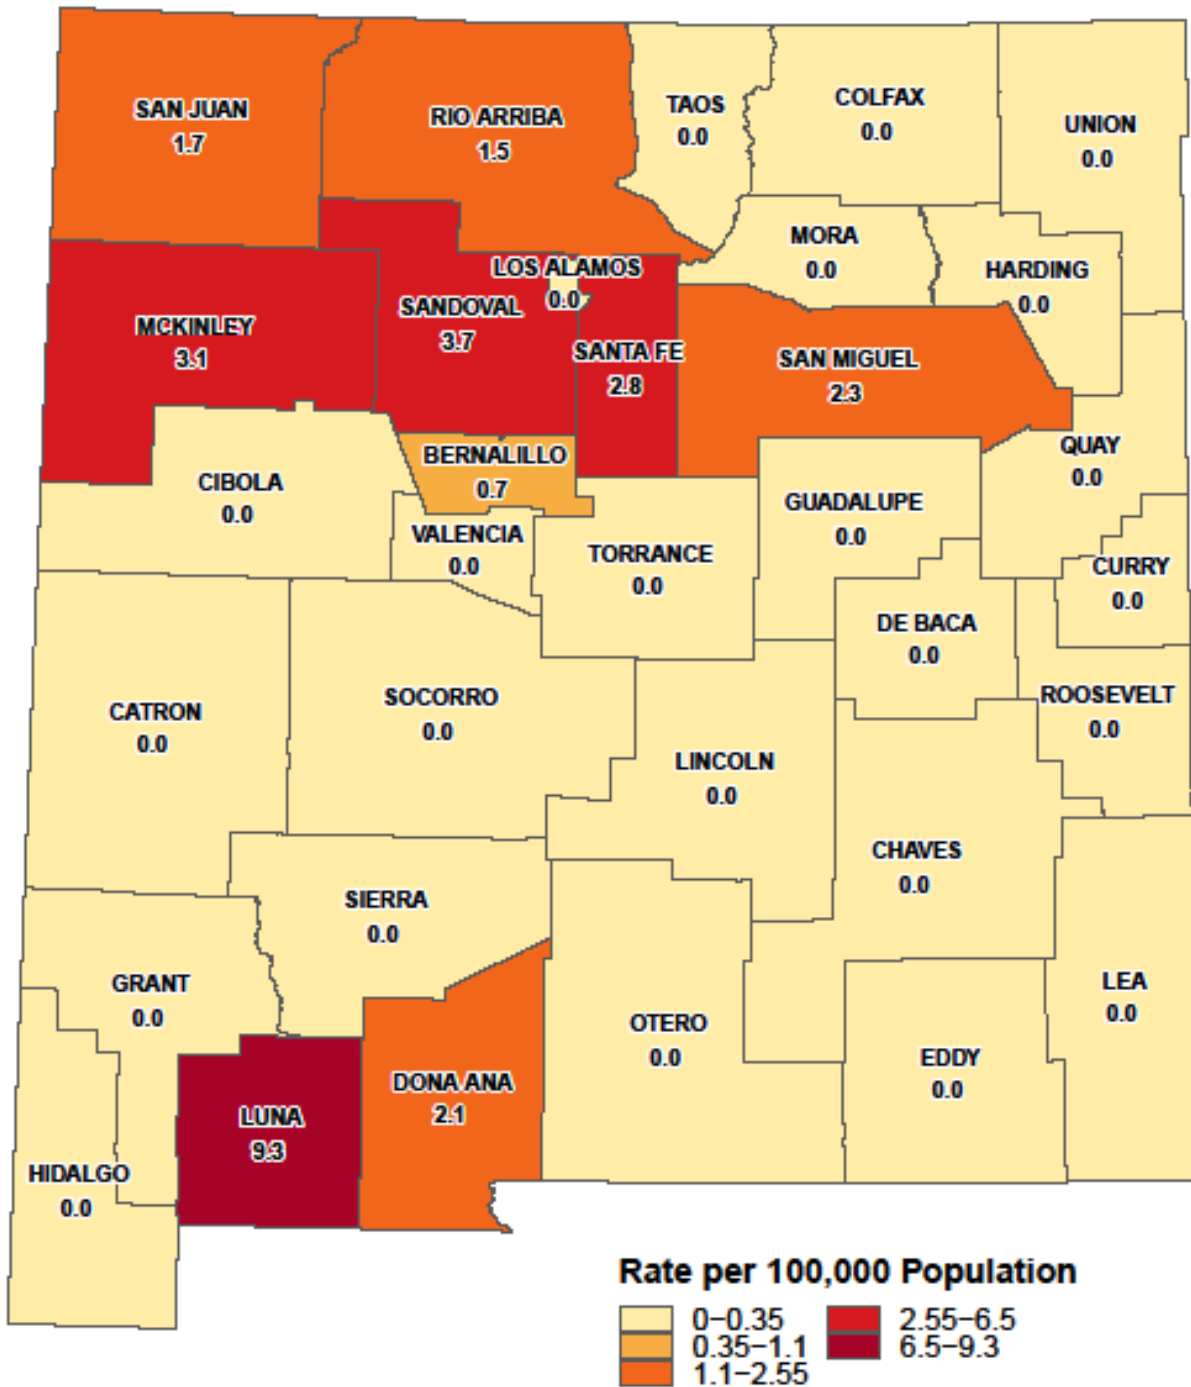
SAN JUAN
1.7

RIO ARRIBA
1.5

TAOS
0.0

COLFAX
0.0

UNION
0.0

MORA
0.0

HARDING
0.0

LOS ALAMOS
0.0

SANDOVAL
3.7

MCKINLEY
3.1

SANTA FE
2.8

SAN MIGUEL
2.3

QUAY
0.0

BERNALILLO
0.7

CIBOLA
0.0

VALENCIA
0.0

TORRANCE
0.0

GUADALUPE
0.0

CURRY
0.0

DE BACA
0.0

ROOSEVELT
0.0

CATRON
0.0

SOCORRO
0.0

LINCOLN
0.0

CHAVES
0.0

SIERRA
0.0

GRANT
0.0

LEA
0.0

OTERO
0.0

EDDY
0.0

LUNA
9.3

DONA ANA
2.1

HIDALGO
0.0

Rate per 100,000 Population
0–0.35
0.35–1.1
1.1–2.55
2.55–6.5
6.5–9.3